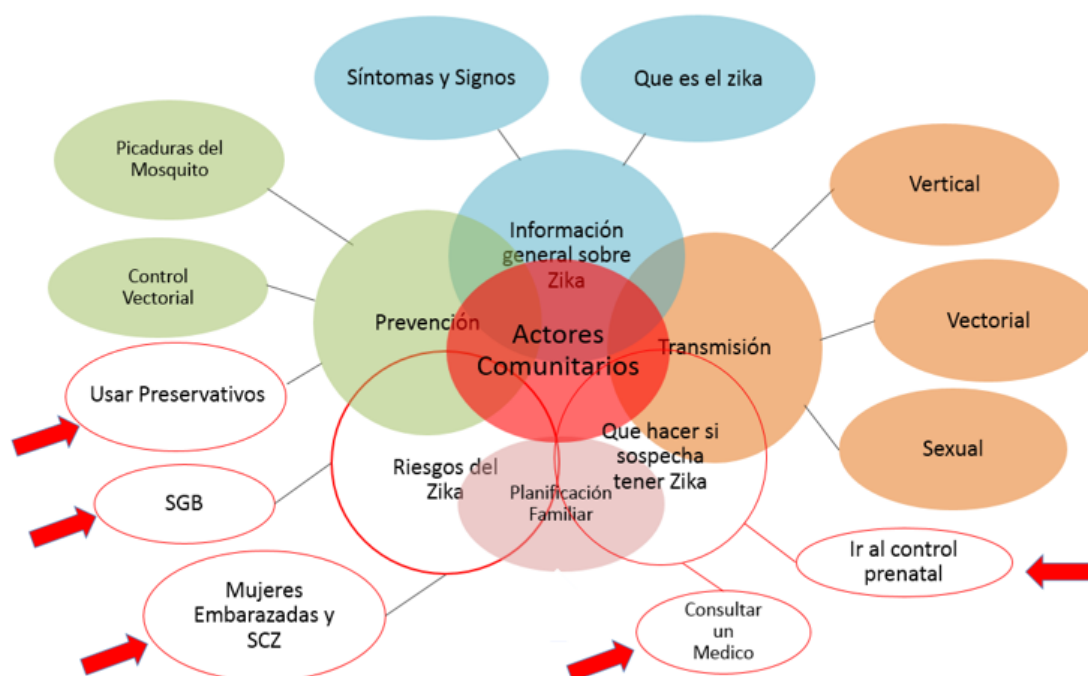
Síntomas y Signos

Que es el zika

Picaduras del Mosquito

Vertical

Información general sobre Zika

Control Vectorial

Vectorial

Prevención

Actores Comunitarios

Transmisión

Usar Preservativos

Que hacer si sospecha tener Zika

Sexual

Riesgos del Zika

SGB

Planificación Familiar

Ir al control prenatal

Mujeres Embarazadas y SCZ

Consultar un Medico